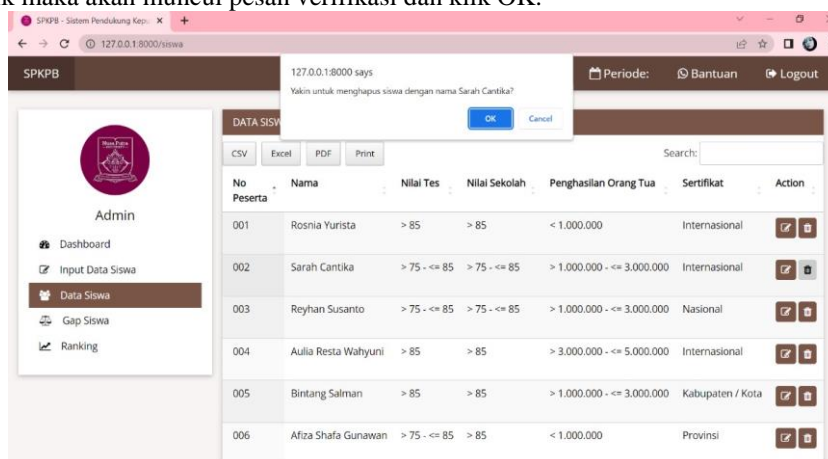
k maka akan muncul pesan verifikasi dan klik OK.

SPKPB - Sistem Pendukung Kep ×  +

127.0.0.1:8000/siswa

SPKPB

127.0.0.1:8000 says
Yakin untuk menghapus siswa dengan nama Sarah Cantika?
OK Cancel

Periode: Bantuan Logout

Admin
Dashboard
Input Data Siswa
Data Siswa
Gap Siswa
Ranking

DATA SISW

CSV Excel PDF Print

Search:

| No Peserta | Nama | Nilai Tes | Nilai Sekolah | Penghasilan Orang Tua | Sertifikat | Action |
|---|---|---|---|---|---|---|
| 001 | Rosnia Yurista | > 85 | > 85 | < 1.000.000 | Internasional | |
| 002 | Sarah Cantika | > 75 - <= 85 | > 75 - <= 85 | > 1.000.000 - <= 3.000.000 | Internasional | |
| 003 | Reyhan Susanto | > 75 - <= 85 | > 75 - <= 85 | > 1.000.000 - <= 3.000.000 | Nasional | |
| 004 | Aulia Resta Wahyuni | > 85 | > 85 | > 3.000.000 - <= 5.000.000 | Internasional | |
| 005 | Bintang Salman | > 85 | > 85 | > 1.000.000 - <= 3.000.000 | Kabupaten / Kota | |
| 006 | Afiza Shafa Gunawan | > 75 - <= 85 | > 85 | < 1.000.000 | Provinsi | |